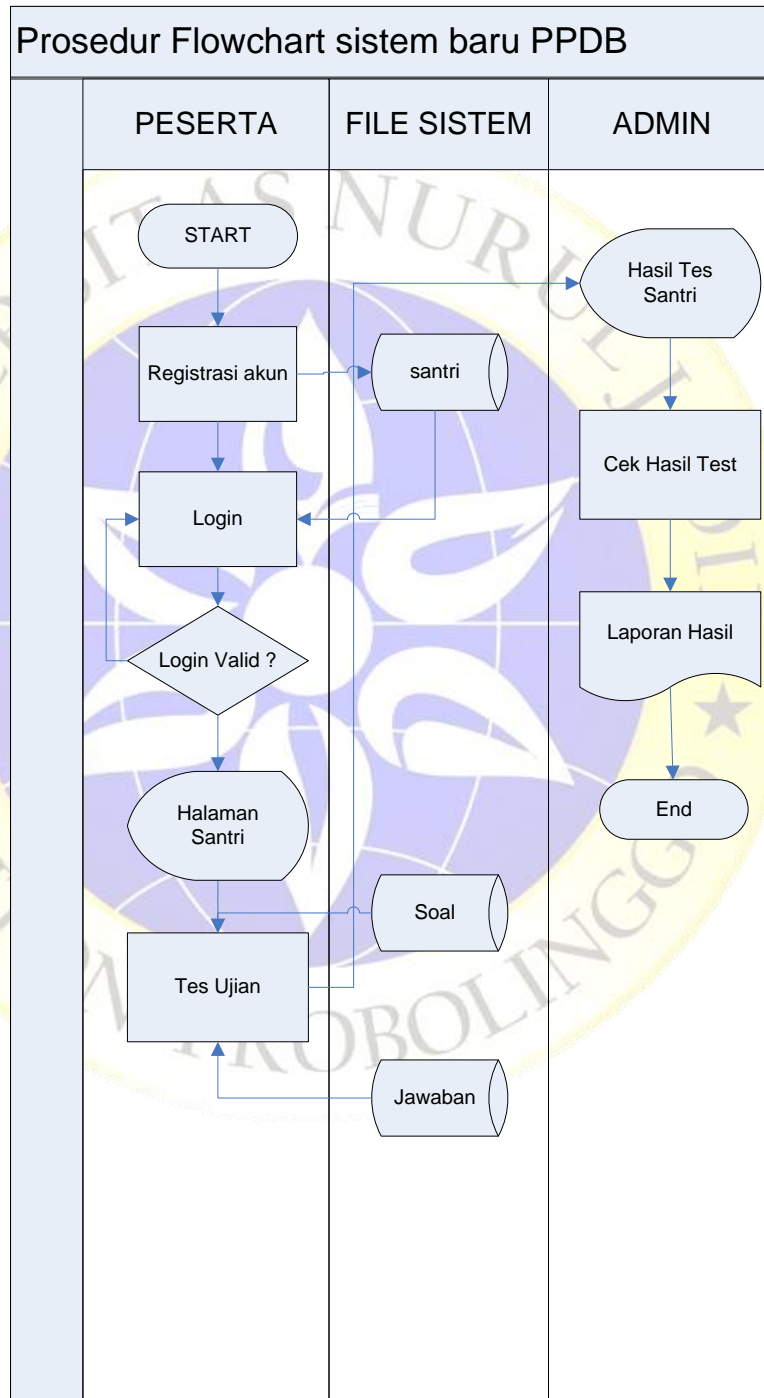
Prosedur Flowchart sistem baru PPDB

PESERTA

FILE SISTEM

ADMIN

START

Registrasi akun

Login

Login Valid ?

Halaman Santri

Tes Ujian

santri

Soal

Jawaban

Hasil Tes Santri

Cek Hasil Test

Laporan Hasil

End

TAS NURUL JADID PROBOLINGGO